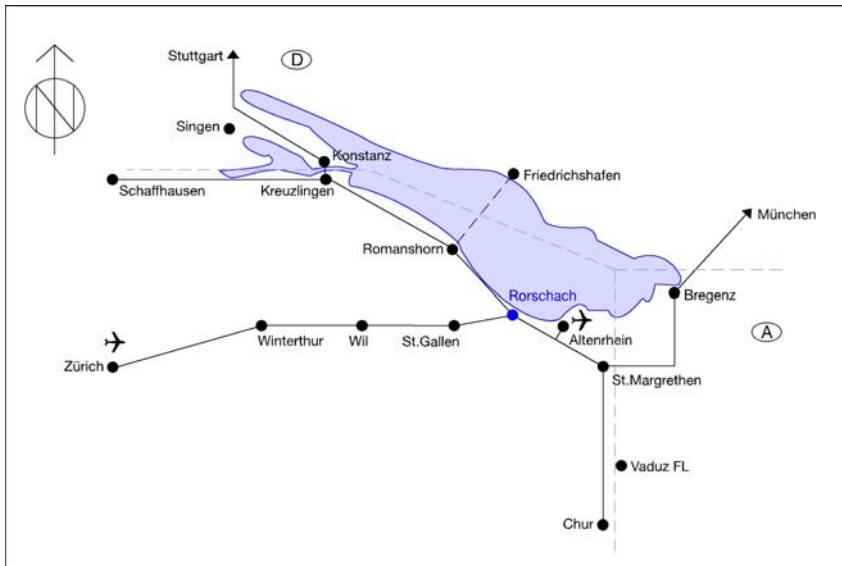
N

Stuttgart

D

Singen

Konstanz

Schaffhausen

Kreuzlingen

Friedrichshafen

München

Romanshorn

Rorschach

Bregenz

A

Winterthur

Wil

St.Gallen

Altenrhein

Zürich

St.Margrethen

Vaduz FL

Chur